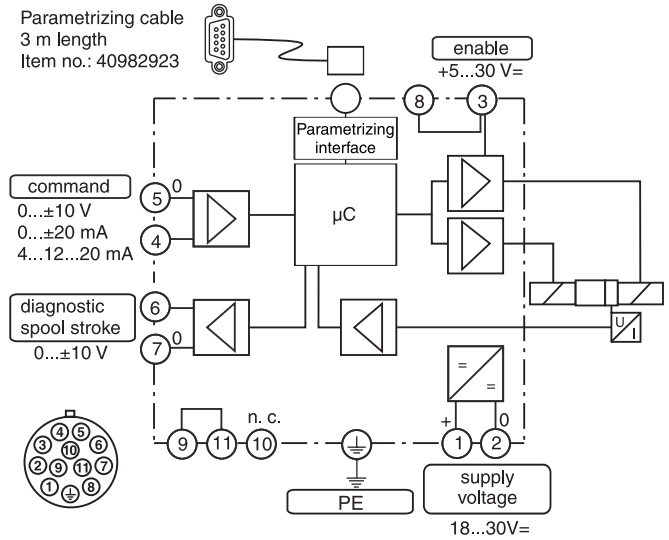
Parametrizing cable
3 m length
Item no.: 40982923

enable
+5...30 V=

8
3

Parametrizing interface

command
5
0
0...±10 V
0...±20 mA
4...12...20 mA
4

µC

diagnostic spool stroke
6
7
0
0...±10 V

U
I

=
=

n. c.
9
11
10

+
0
1
2

PE

supply voltage
18...30V=

3 4 5 6
2 10 7
9 11
1 8